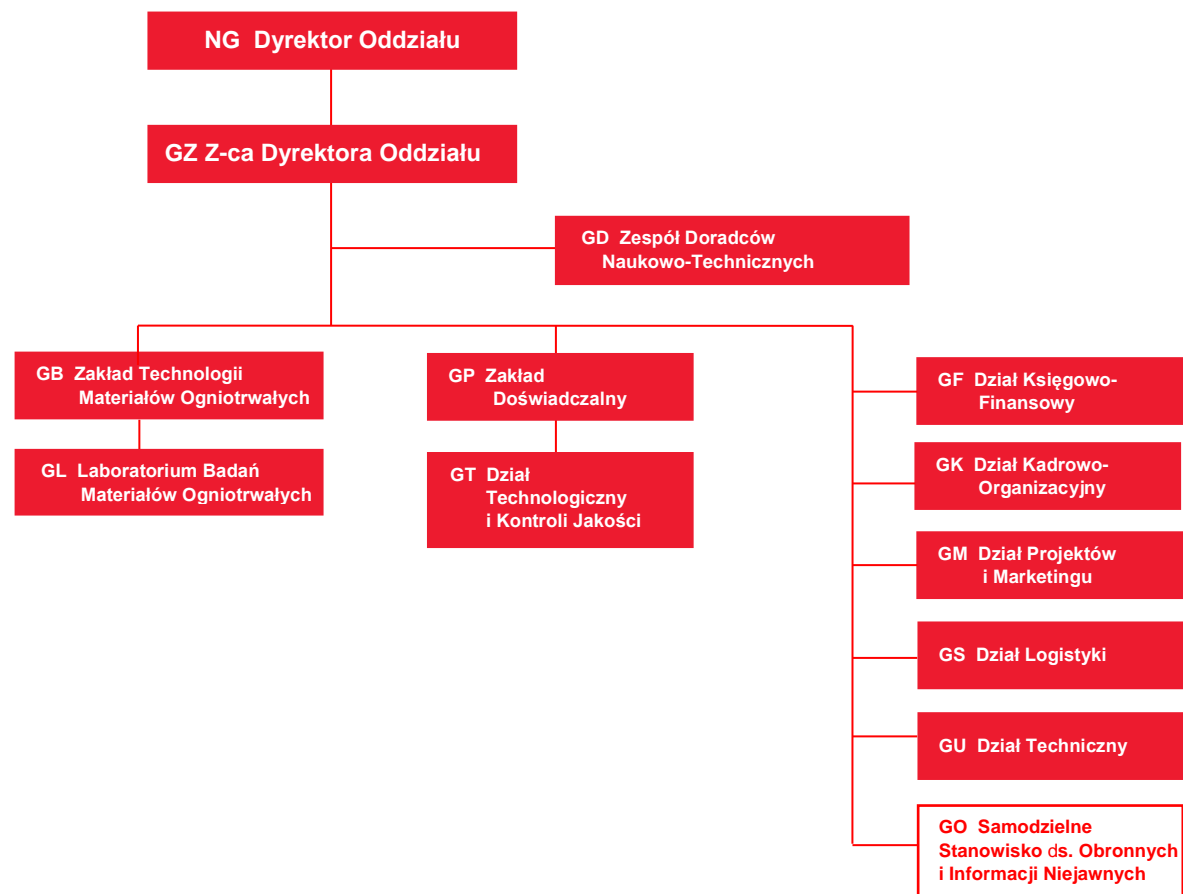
NG Dyrektor Oddziału

GZ Z-ca Dyrektora Oddziału

GD Zespół Doradców Naukowo-Technicznych

GB Zakład Technologii Materiałów Ogniotrwałych

GL Laboratorium Badań Materiałów Ogniotrwałych

GP Zakład Doświadczalny

GT Dział Technologiczny i Kontroli Jakości

GF Dział Księgowo-Finansowy

GK Dział Kadrowo-Organizacyjny

GM Dział Projektów i Marketingu

GS Dział Logistyki

GU Dział Techniczny

GO Samodzielne Stanowisko ds. Obronnych i Informacji Niejawnych